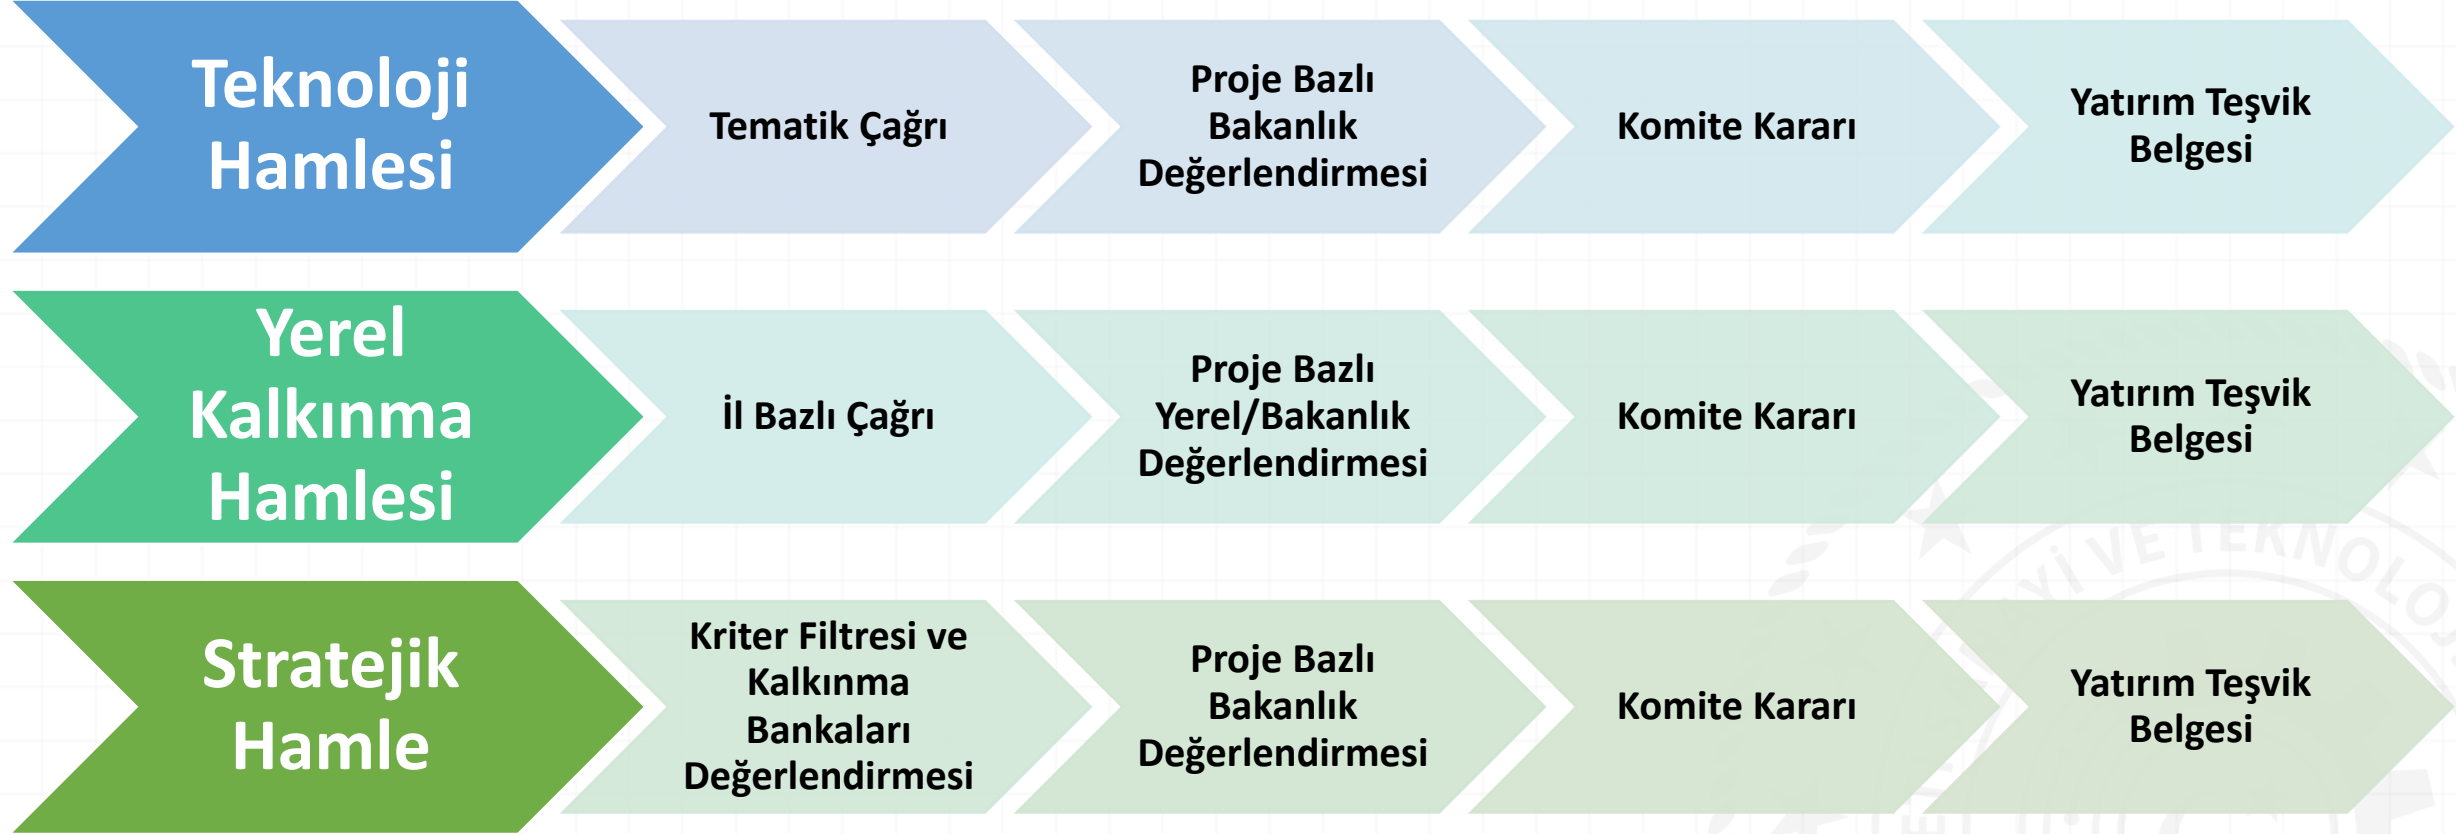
Teknoloji Hamlesi

Tematik Çağrı

Proje Bazlı Bakanlık Değerlendirmesi

Komite Kararı

Yatırım Teşvik Belgesi

Yerel Kalkınma Hamlesi

İl Bazlı Çağrı

Proje Bazlı Yerel/Bakanlık Değerlendirmesi

Komite Kararı

Yatırım Teşvik Belgesi

Stratejik Hamle

Kriter Filtresi ve Kalkınma Bankaları Değerlendirmesi

Proje Bazlı Bakanlık Değerlendirmesi

Komite Kararı

Yatırım Teşvik Belgesi